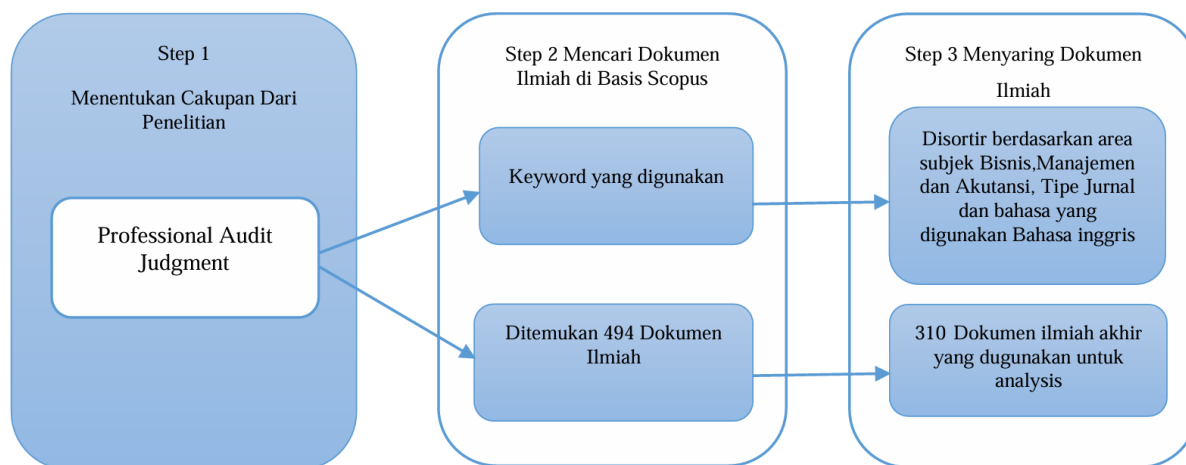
Step 1

Menentukan Cakupan Dari Penelitian

Professional Audit Judgment

Step 2 Mencari Dokumen Ilmiah di Basis Scopus

Keyword yang digunakan

Ditemukan 494 Dokumen Ilmiah

Step 3 Menyaring Dokumen Ilmiah

Disortir berdasarkan area subjek Bisnis,Manajemen dan Akutansi, Tipe Jurnal dan bahasa yang digunakan Bahasa inggris

310 Dokumen ilmiah akhir yang dugunakan untuk analysis